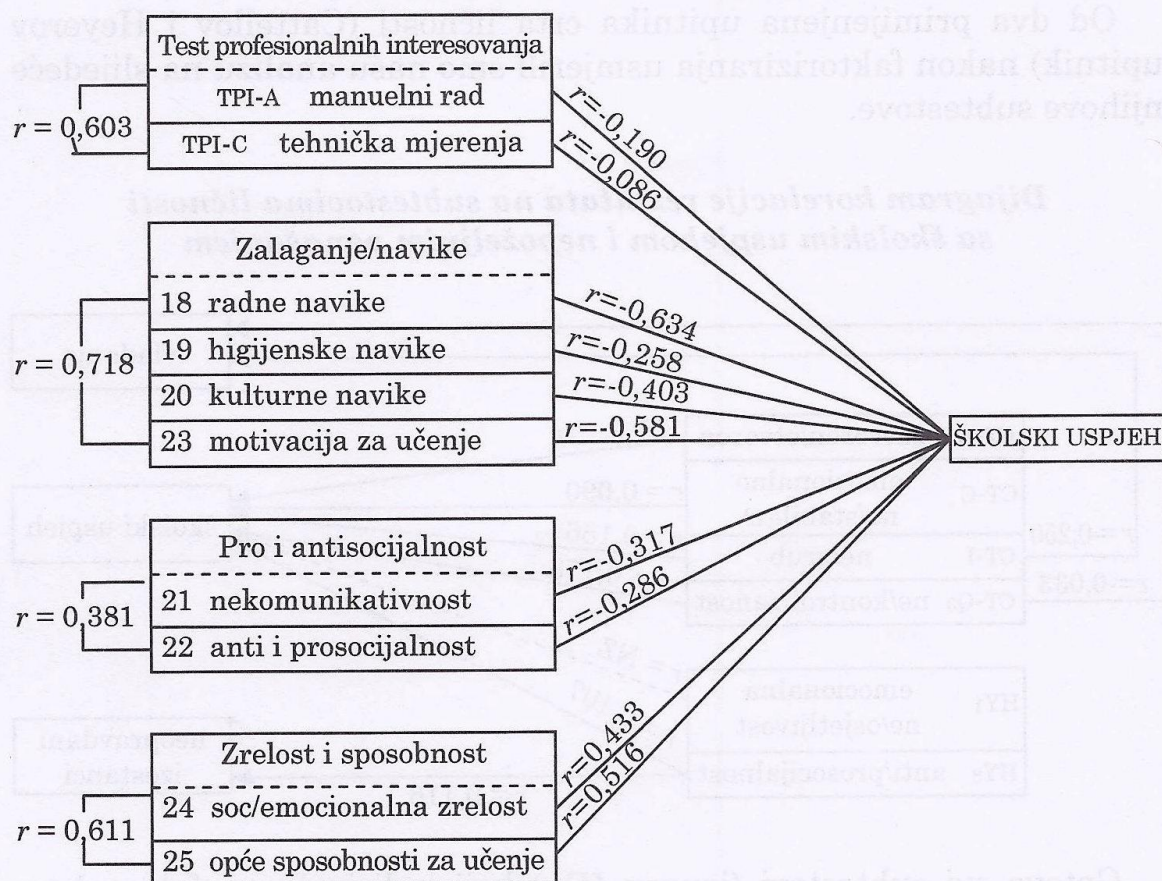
Test profesionalnih interesovanja

TPI-A manuelni rad

TPI-C tehnička mjerenja

$r = 0,603$

$r$=-0,190

$r$=-0,086

Zalaganje/navike

18 radne navike

19 higijenske navike

20 kulturne navike

23 motivacija za učenje

$r = 0,718$

$r$=-0,634

$r$=-0,258

$r$=-0,403

$r$=-0,581

ŠKOLSKI USPJEH

Pro i antisocijalnost

21 nekomunikativnost

22 anti i prosocijalnost

$r = 0,381$

$r$=-0,317

$r$=-0,286

Zrelost i sposobnost

24 soc/emocionalna zrelost

25 opće sposobnosti za učenje

$r = 0,611$

$r$=0,433

$r$=0,516